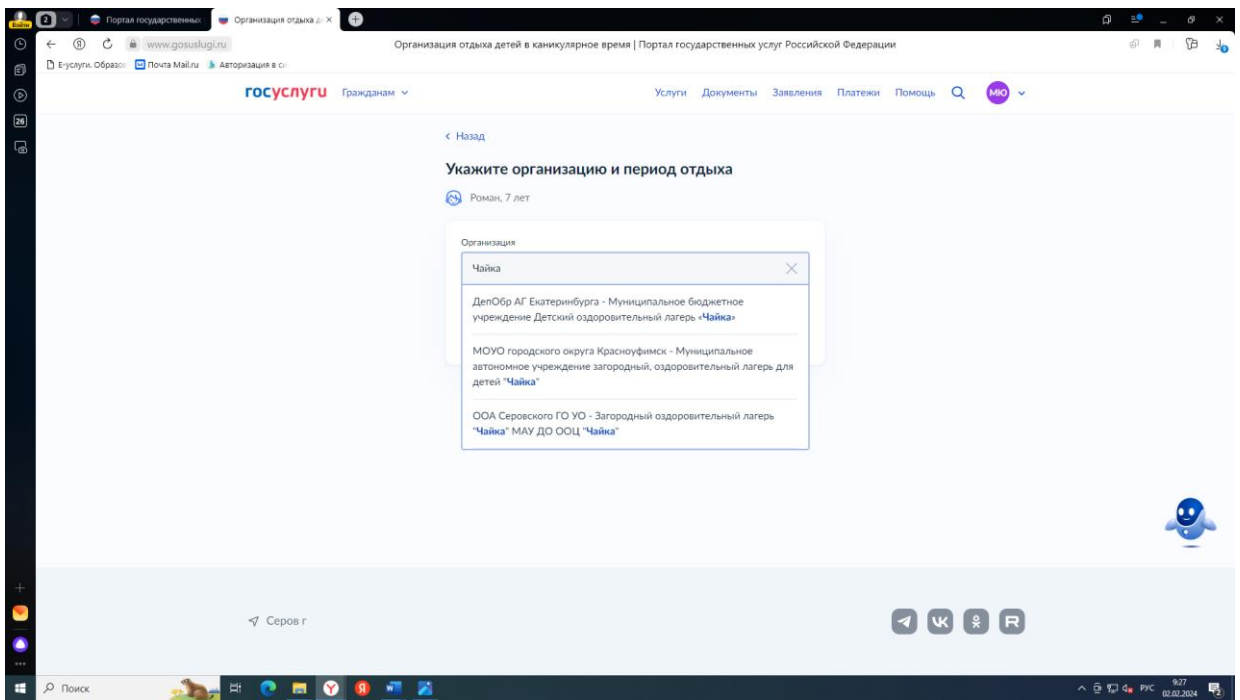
Портал государственных
Организация отдыха д
www.gosuslugi.ru
Организация отдыха детей в каникулярное время | Портал государственных услуг Российской Федерации
Е-услуги. Образо
Почта Mail.ru
Авторизация в с

госуслуги Гражданам
Услуги Документы Заявления Платежи Помощь
МЮ

‹ Назад

Укажите организацию и период отдыха

Роман, 7 лет

Организация

Чайка

ДепОбр АГ Екатеринбурга - Муниципальное бюджетное учреждение Детский оздоровительный лагерь «Чайка»

МОУО городского округа Красноуфимск - Муниципальное автономное учреждение загородный, оздоровительный лагерь для детей "Чайка"

ООА Серовского ГО УО - Загородный оздоровительный лагерь "Чайка" МАУ ДО ООЦ "Чайка"

Серов г

Поиск
РУС
9:27
02.02.2024